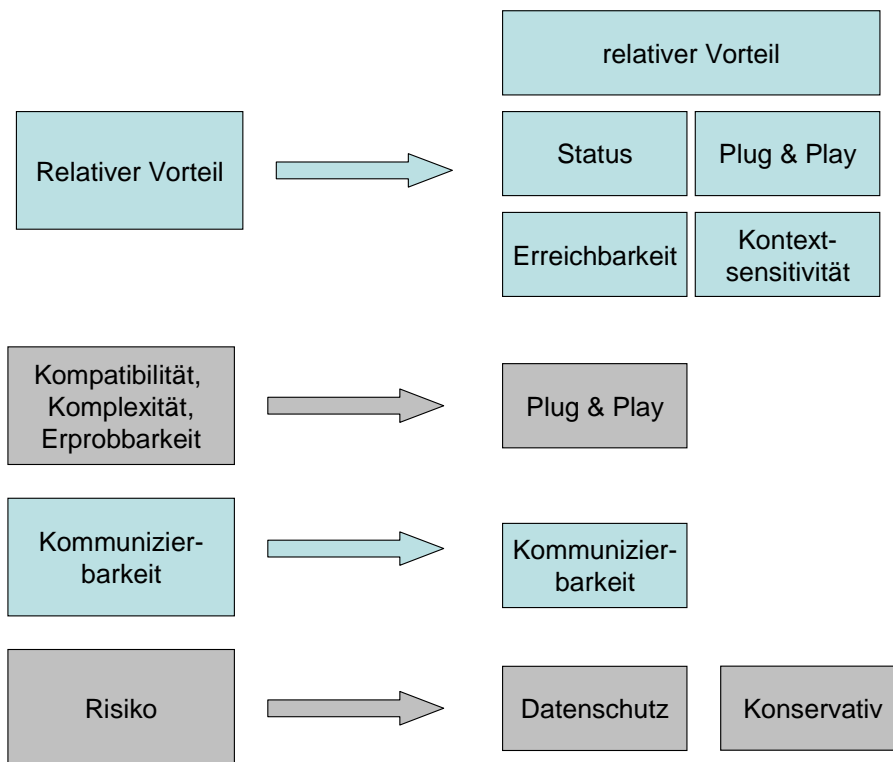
Relativer Vorteil

relativer Vorteil

Status

Plug & Play

Erreichbarkeit

Kontextsensitivität

Kompatibilität, Komplexität, Erprobbarkeit

Plug & Play

Kommunizierbarkeit

Kommunizierbarkeit

Risiko

Datenschutz

Konservativ